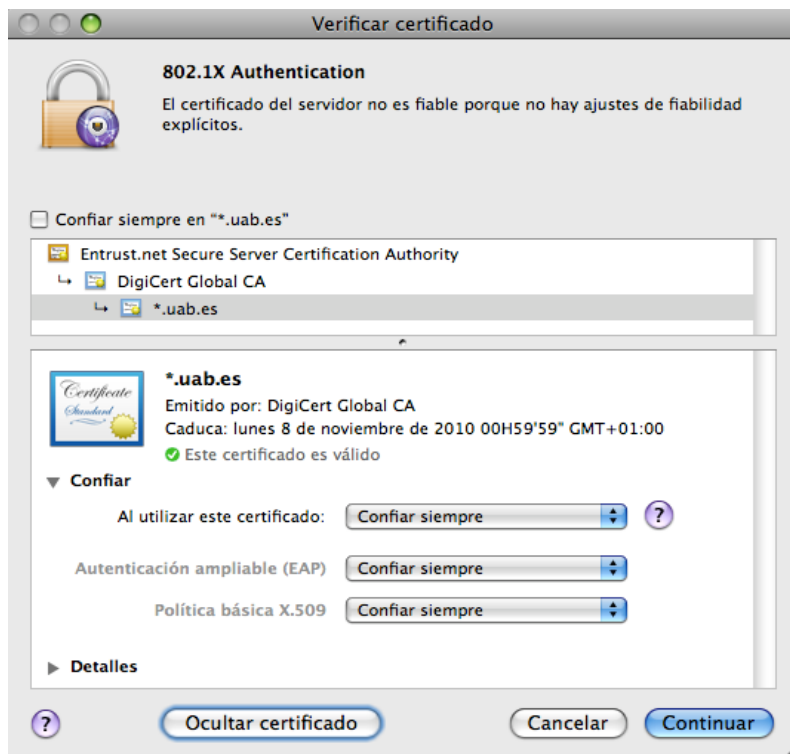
Verificar certificado

802.1X Authentication

El certificado del servidor no es fiable porque no hay ajustes de fiabilidad explícitos.

Confiar siempre en "*.uab.es"

Entrust.net Secure Server Certification Authority
↳ DigiCert Global CA
↳ *.uab.es

Certificate Standard

*.uab.es
Emitido por: DigiCert Global CA
Caduca: lunes 8 de noviembre de 2010 00H59'59" GMT+01:00
Este certificado es válido

Confiar

Al utilizar este certificado: Confiar siempre

?

Autenticación ampliable (EAP) Confiar siempre

Política básica X.509 Confiar siempre

Detalles

?

Ocultar certificado

Cancelar

Continuar